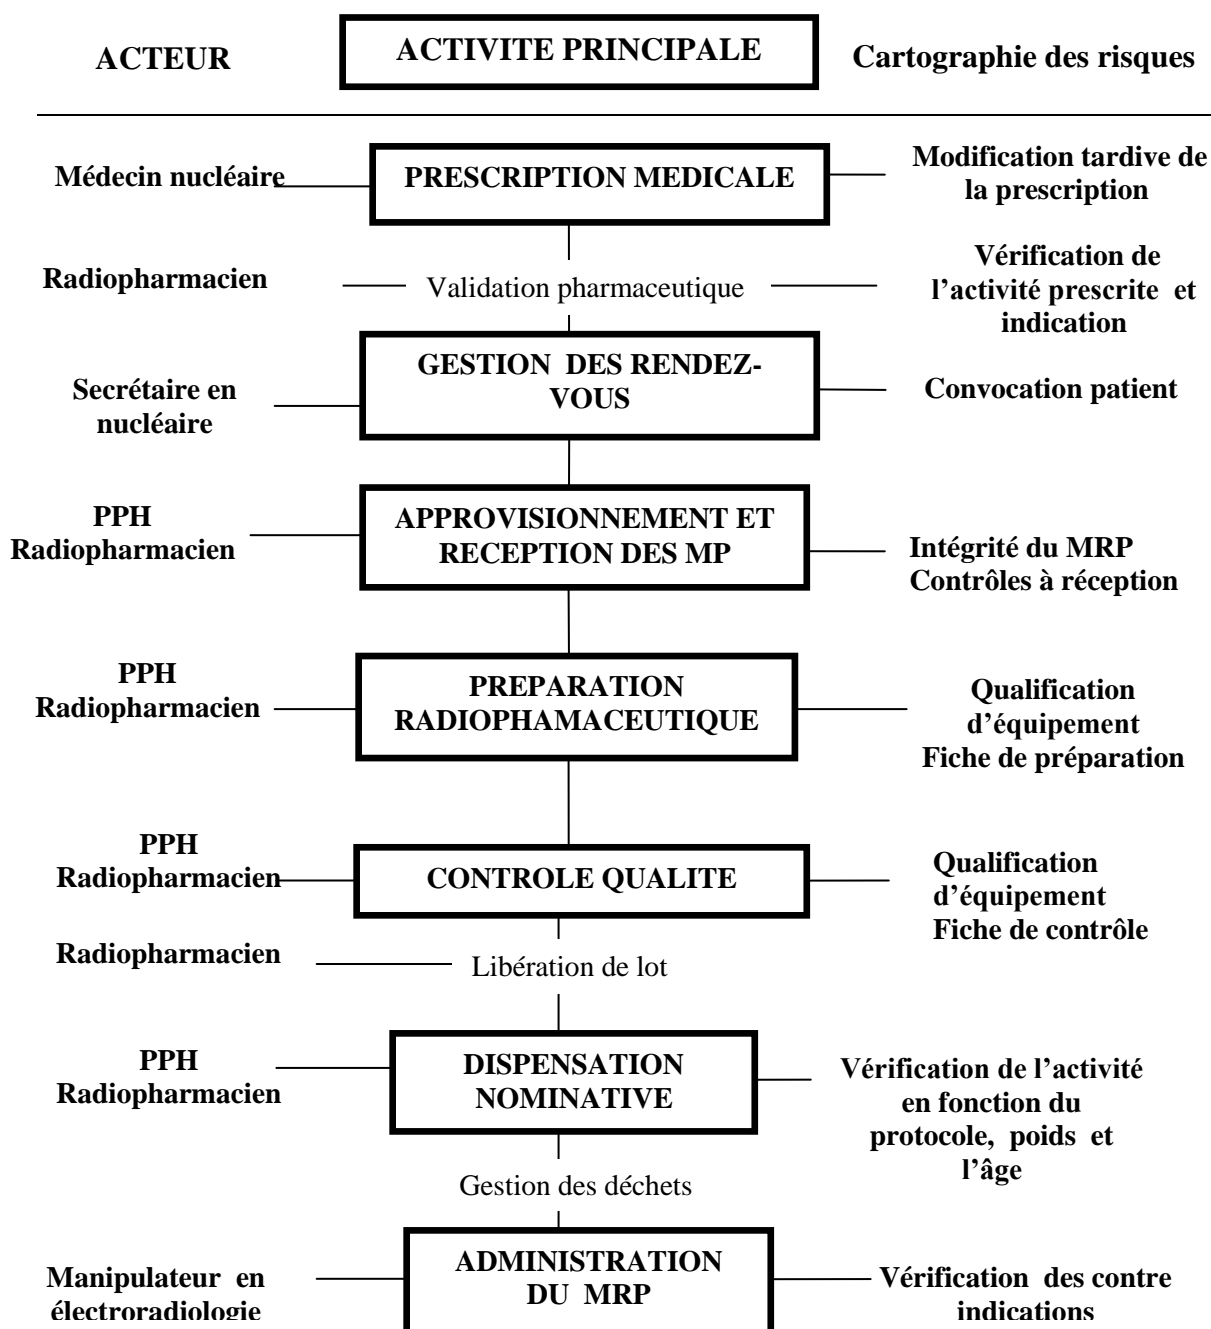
ACTEUR

ACTIVITE PRINCIPALE

Cartographie des risques

Médecin nucléaire

PRESCRIPTION MEDICALE

Modification tardive de la prescription

Radiopharmacien

Validation pharmaceutique

Vérification de l'activité prescrite et indication

Secrétaire en nucléaire

GESTION DES RENDEZ-VOUS

Convocation patient

PPH
Radiopharmacien

APPROVISIONNEMENT ET RECEPTION DES MP

Intégrité du MRP
Contrôles à réception

PPH
Radiopharmacien

PREPARATION RADIOPHAMACEUTIQUE

Qualification d'équipement
Fiche de préparation

PPH
Radiopharmacien

CONTROLE QUALITE

Qualification d'équipement
Fiche de contrôle

Radiopharmacien

Libération de lot

PPH
Radiopharmacien

DISPENSATION NOMINATIVE

Vérification de l'activité en fonction du protocole, poids et l'âge

Gestion des déchets

Manipulateur en électroradiologie

ADMINISTRATION DU MRP

Vérification des contre indications